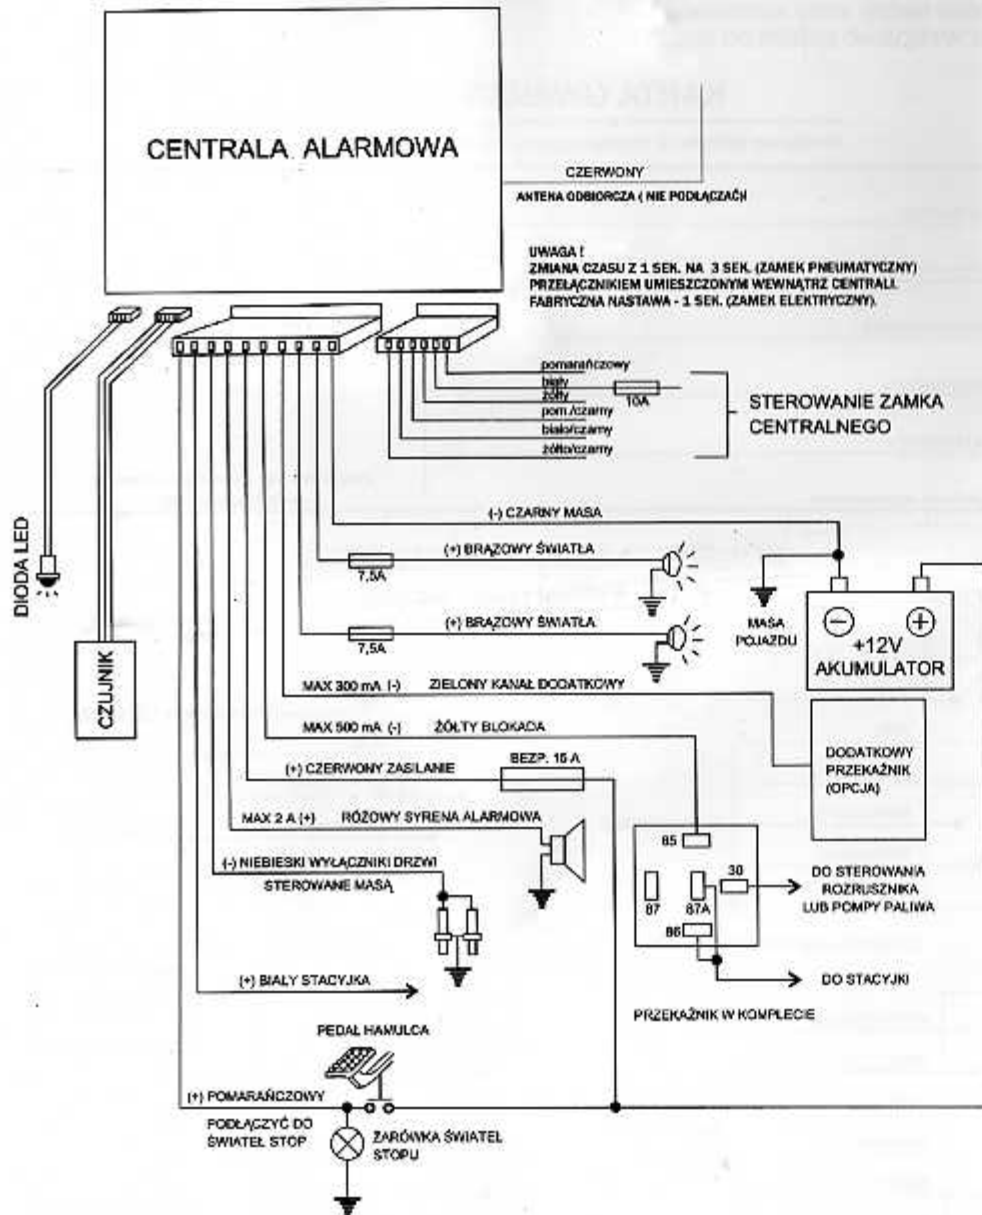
CENTRALA ALARMOWA

CZERWONY

ANTENA ODBIORCZA ( NIE PODŁĄCZAĆ!)

UWAGA !
ZMIANA CZASU Z 1 SEK. NA 3 SEK. (ZAMEK PNEUMATYCZNY) PRZEŁĄCZNIKIEM UMIESZCZONYM WEWNĄTRZ CENTRALI. FABRYCZNA NASTAWA - 1 SEK. (ZAMEK ELEKTRYCZNY).

pomarańczowy
biały
żółty
pom./czarny
biało/czarny
żółto/czarny

10A

STEROWANIE ZAMKA CENTRALNEGO

DIODA LED

CZUJNIK

(-) CZARNY MASA

7,5A

(+) BRĄZOWY ŚWIATŁA

7,5A

(+) BRĄZOWY ŚWIATŁA

MASA POJAZDU

+12V AKUMULATOR

MAX 300 mA (-) ZIELONY KANAŁ DODATKOWY

MAX 500 mA (-) ŻÓŁTY BLOKADA

DODATKOWY PRZEKAŹNIK (OPCJA)

(+) CZERWONY ZASILANIE

BEZP. 15 A

MAX 2 A (+) RÓŻOWY SYRENA ALARMOWA

85

87

87A

30

86

DO STEROWANIA ROZRUSZNIKA LUB POMPY PALIWA

(-) NIEBIESKI WYŁĄCZNIKI DRZWI
STEROWANE MASĄ

(+) BIAŁY STACYJKA

DO STACYJKI

PRZEKAŹNIK W KOMPLECIE

PEDAŁ HAMULCA

(+) POMARAŃCZOWY

PODŁĄCZYĆ DO ŚWIATEŁ STOP

ŻARÓWKA ŚWIATEŁ STOPU